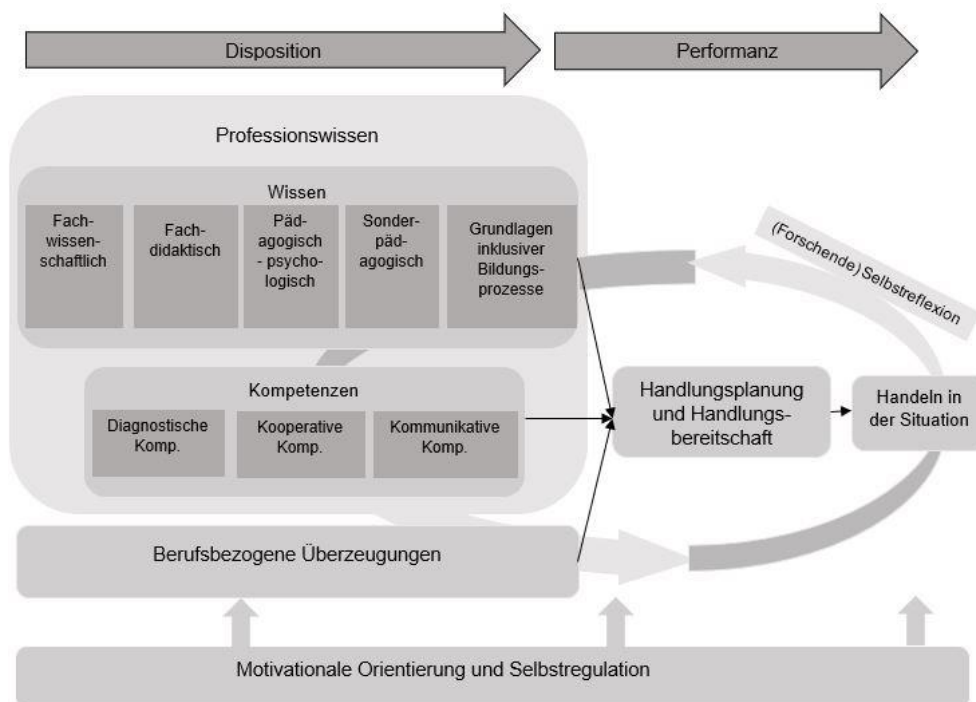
Disposition

Performanz

Professionswissen

Wissen

Fachwissenschaftlich

Fachdidaktisch

Pädagogisch - psychologisch

Sonderpädagogisch

Grundlagen inklusiver Bildungsprozesse

(Forschende) Selbstreflexion

Kompetenzen

Diagnostische Komp.

Kooperative Komp.

Kommunikative Komp.

Handlungsplanung und Handlungsbereitschaft

Handeln in der Situation

Berufsbezogene Überzeugungen

Motivationale Orientierung und Selbstregulation